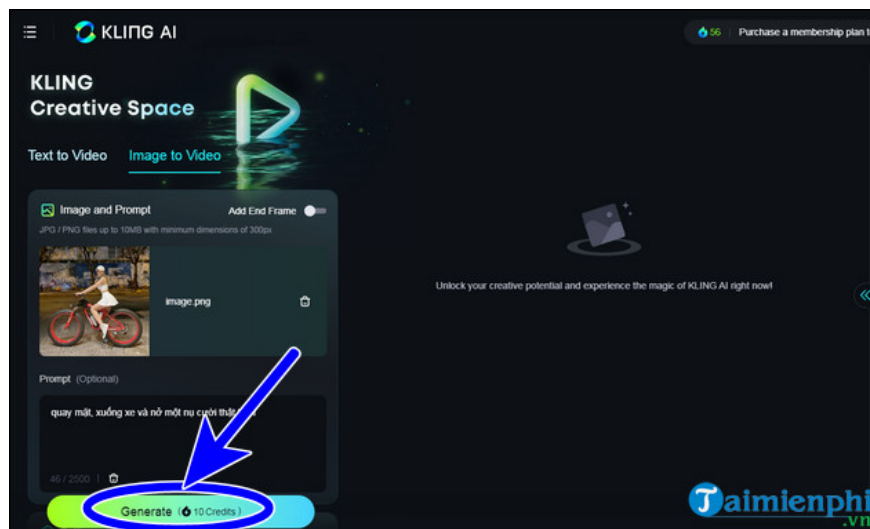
KLING AI

56 | Purchase a membership plan t

KLING
Creative Space

Text to Video Image to Video

Image and Prompt Add End Frame

JPG / PNG files up to 10MB with minimum dimensions of 300px

image.png

Prompt (Optional)

quay mặt, xuống xe và nở một nụ cười thật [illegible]

46 / 2500

Generate 10 Credits

Unlock your creative potential and experience the magic of KLING AI right now!

Taimienphi.vn